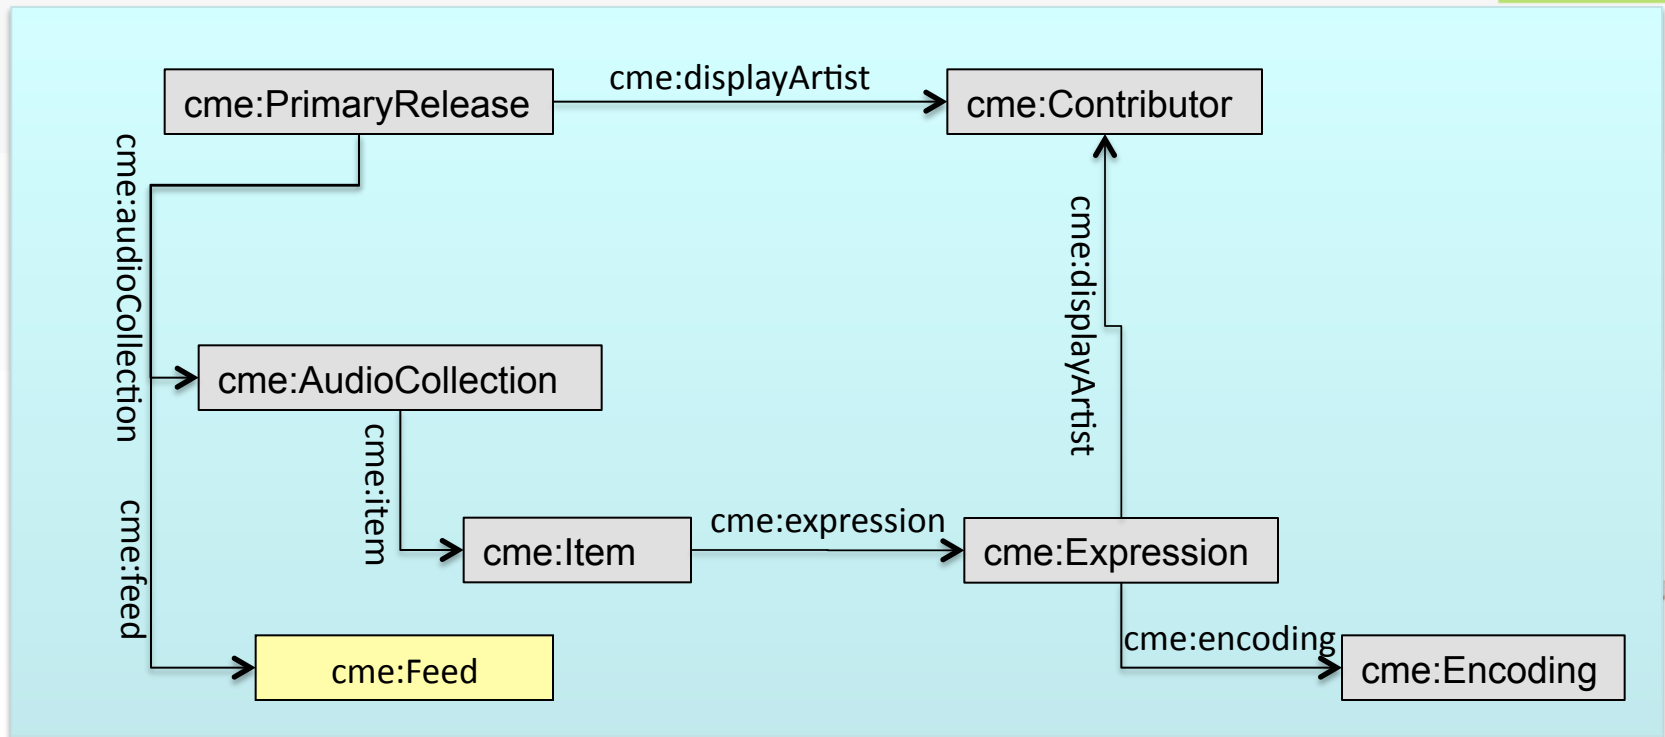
cme:PrimaryRelease
cme:displayArtist
cme:Contributor
cme:audioCollection
cme:AudioCollection
cme:displayArtist
cme:item
cme:Item
cme:expression
cme:Expression
cme:feed
cme:Feed
cme:encoding
cme:Encoding